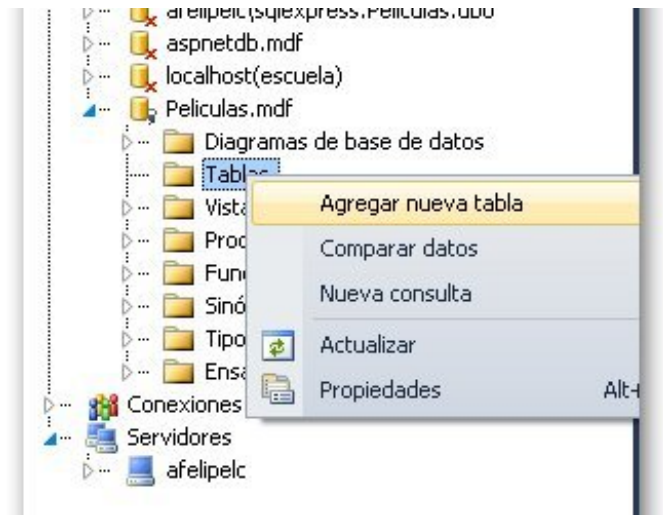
afelipelc\sqlexpress.Peliculas.dbo
aspnetdb.mdf
localhost(escuela)
Peliculas.mdf
Diagramas de base de datos
Tablas
Vista
Proc
Fun
Sinó
Tipo
Ensa
Conexiones
Servidores
afelipelc

Agregar nueva tabla
Comparar datos
Nueva consulta
Actualizar
Propiedades
Alt+